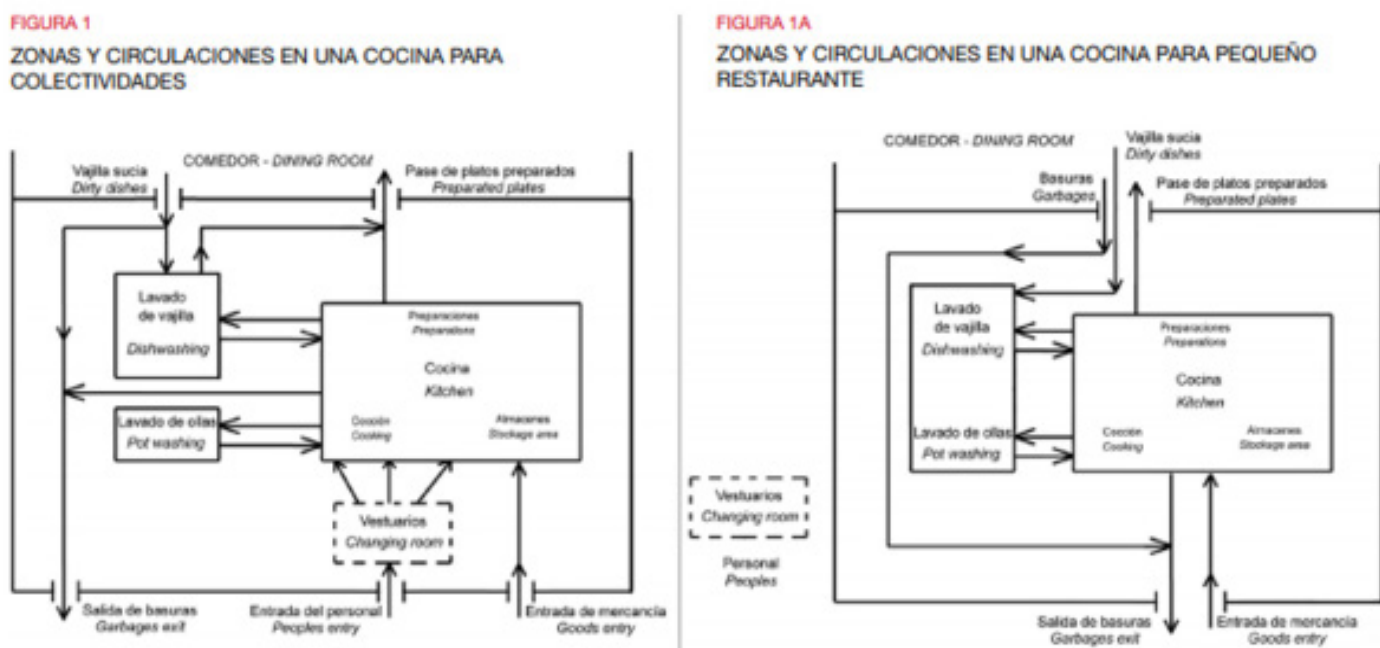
FIGURA 1

ZONAS Y CIRCULACIONES EN UNA COCINA PARA COLECTIVIDADES

COMEDOR - *DINING ROOM*

Vajilla sucia
*Dirty dishes*

Pase de platos preparados
*Preparated plates*

Lavado de vajilla
*Dishwashing*

Preparaciones
*Preparations*

Cocina
*Kitchen*

Lavado de ollas
*Pot washing*

Cocción
*Cooking*

Almacenes
*Stockage area*

Vestuarios
*Changing room*

Salida de basuras
*Garbages exit*

Entrada del personal
*Peoples entry*

Entrada de mercancía
*Goods entry*

FIGURA 1A

ZONAS Y CIRCULACIONES EN UNA COCINA PARA PEQUEÑO RESTAURANTE

COMEDOR - *DINING ROOM*

Vajilla sucia
*Dirty dishes*

Basuras
*Garbages*

Pase de platos preparados
*Preparated plates*

Lavado de vajilla
*Dishwashing*

Preparaciones
*Preparations*

Cocina
*Kitchen*

Lavado de ollas
*Pot washing*

Cocción
*Cooking*

Almacenes
*Stockage area*

Vestuarios
*Changing room*

Personal
*Peoples*

Salida de basuras
*Garbages exit*

Entrada de mercancía
*Goods entry*